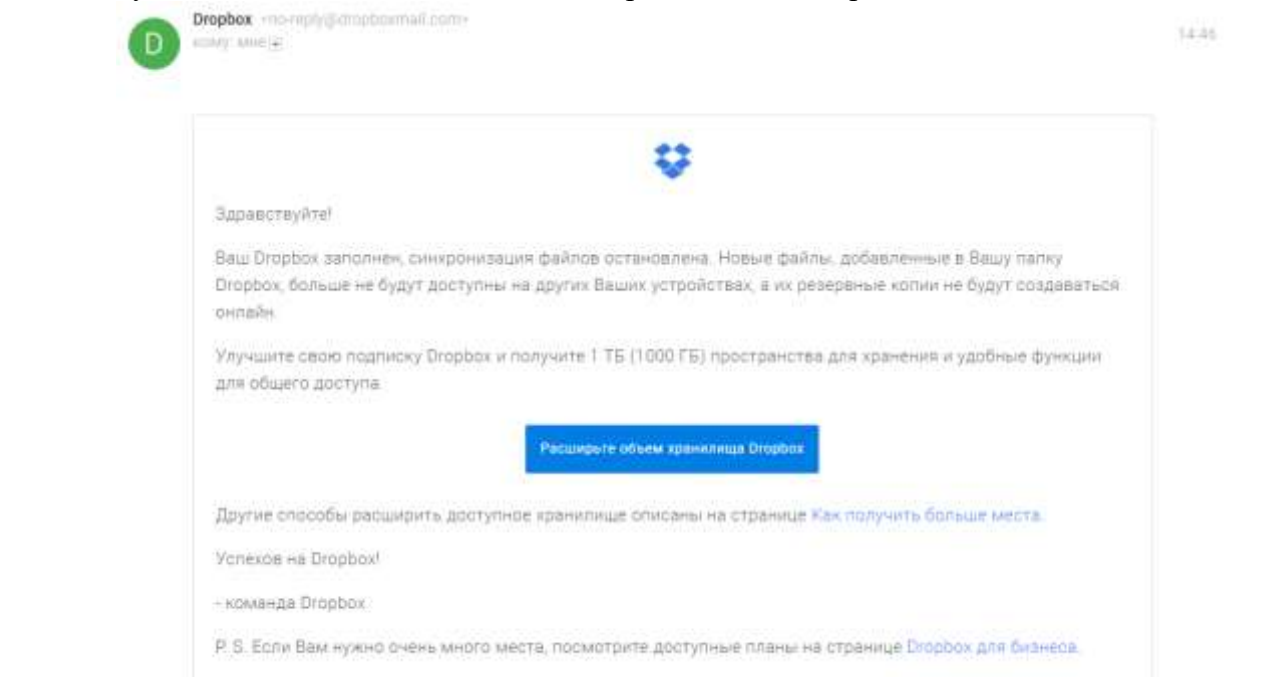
D

Dropbox <no-reply@dropboxmail.com>
кому: мне

14:46

Здравствуйте!

Ваш Dropbox заполнен, синхронизация файлов остановлена. Новые файлы, добавленные в Вашу папку Dropbox, больше не будут доступны на других Ваших устройствах, а их резервные копии не будут создаваться онлайн.

Улучшите свою подписку Dropbox и получите 1 ТБ (1000 ГБ) пространства для хранения и удобные функции для общего доступа.

Расширьте объем хранилища Dropbox

Другие способы расширить доступное хранилище описаны на странице Как получить больше места.

Успехов на Dropbox!

- команда Dropbox

P. S. Если Вам нужно очень много места, посмотрите доступные планы на странице Dropbox для бизнеса.